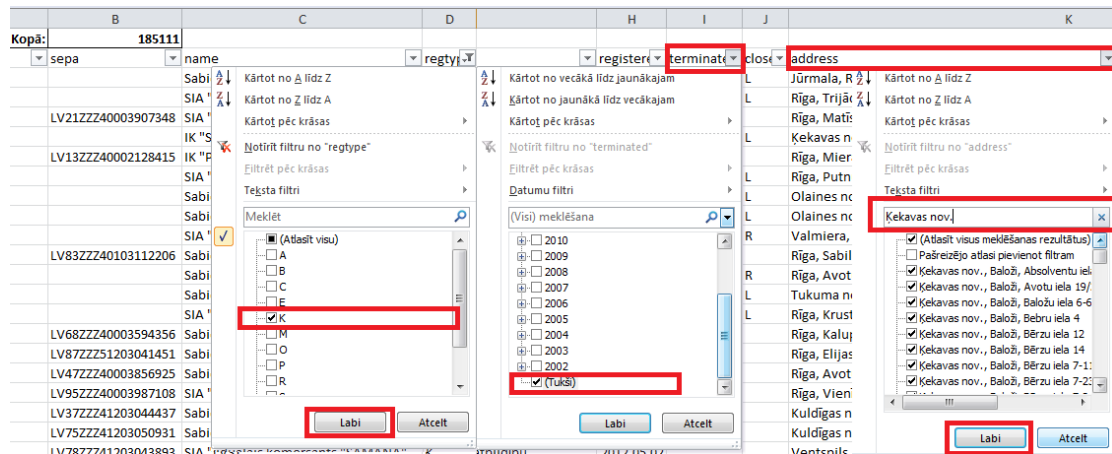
| | B | C | D | | H | I | J | | K |
|---|---|---|---|---|---|---|---|---|---|
| Kopā: | 185111 | | | | | | | | |
| | sepa | name | regtype | | registere | terminate | close | address | |
| | | Sabi | | | | | L | Jūrmala, R | |
| | | SIA " | | | | | L | Rīga, Trijād | |
| | LV21ZZZ40003907348 | SIA " | | | | | L | Rīga, Matīs | |
| | | IK "S | | | | | L | Ķekavas n | |
| | LV13ZZZ40002128415 | IK "F | | | | | L | Rīga, Mier | |
| | | SIA " | | | | | L | Rīga, Putn | |
| | | Sabi | | | | | L | Olaines no | |
| | | Sabi | | | | | L | Olaines no | |
| | | SIA " | | | | | R | Valmiera, | |
| | LV83ZZZ40103112206 | Sabi | | | | | L | Rīga, Sabil | |
| | | Sabi | | | | | R | Rīga, Avot | |
| | | Sabi | | | | | L | Tukuma no | |
| | LV68ZZZ40003594356 | Sabi | | | | | L | Rīga, Krust | |
| | LV87ZZZ51203041451 | Sabi | | | | | L | Rīga, Kalup | |
| | LV47ZZZ40003856925 | Sabi | | | | | L | Rīga, Elijas | |
| | LV95ZZZ40003987108 | SIA " | | | | | L | Rīga, Avot | |
| | LV37ZZZ41203044437 | Sabi | | | | | L | Rīga, Vien | |
| | LV75ZZZ41203050931 | Sabi | | | | | L | Kuldīgas n | |
| | LV78ZZZ41203043893 | SIA "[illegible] komersants "LAMANA" | K | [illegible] | 2012 05 02 | | | Kuldīgas n | |
| | | | | | | | | Ventspils | |

Kārtot no A līdz Z
Kārtot no Z līdz A
Kārtot pēc krāsas
Notīrīt filtru no "regtype"
Filtrēt pēc krāsas
Teksta filtri
Meklēt
(Atlasīt visu)
A
B
C
E
K
M
O
P
R
Labi
Atcelt

Kārtot no vecākā līdz jaunākajam
Kārtot no jaunākā līdz vecākajam
Kārtot pēc krāsas
Notīrīt filtru no "terminated"
Filtrēt pēc krāsas
Datumu filtri
(Visi) meklēšana
2010
2009
2008
2007
2006
2005
2004
2003
2002
(Tukši)
Labi
Atcelt

Kārtot no A līdz Z
Kārtot no Z līdz A
Kārtot pēc krāsas
Notīrīt filtru no "address"
Filtrēt pēc krāsas
Teksta filtri
Ķekavas nov.
(Atlasīt visus meklēšanas rezultātus)
Pašreizējo atlasi pievienot filtram
Ķekavas nov., Baloži, Absolventu iel
Ķekavas nov., Baloži, Avotu iela 19/
Ķekavas nov., Baloži, Baložu iela 6-6
Ķekavas nov., Baloži, Bebru iela 4
Ķekavas nov., Baloži, Bērzu iela 12
Ķekavas nov., Baloži, Bērzu iela 14
Ķekavas nov., Baloži, Bērzu iela 7-1
Ķekavas nov., Baloži, Bērzu iela 7-2
Labi
Atcelt